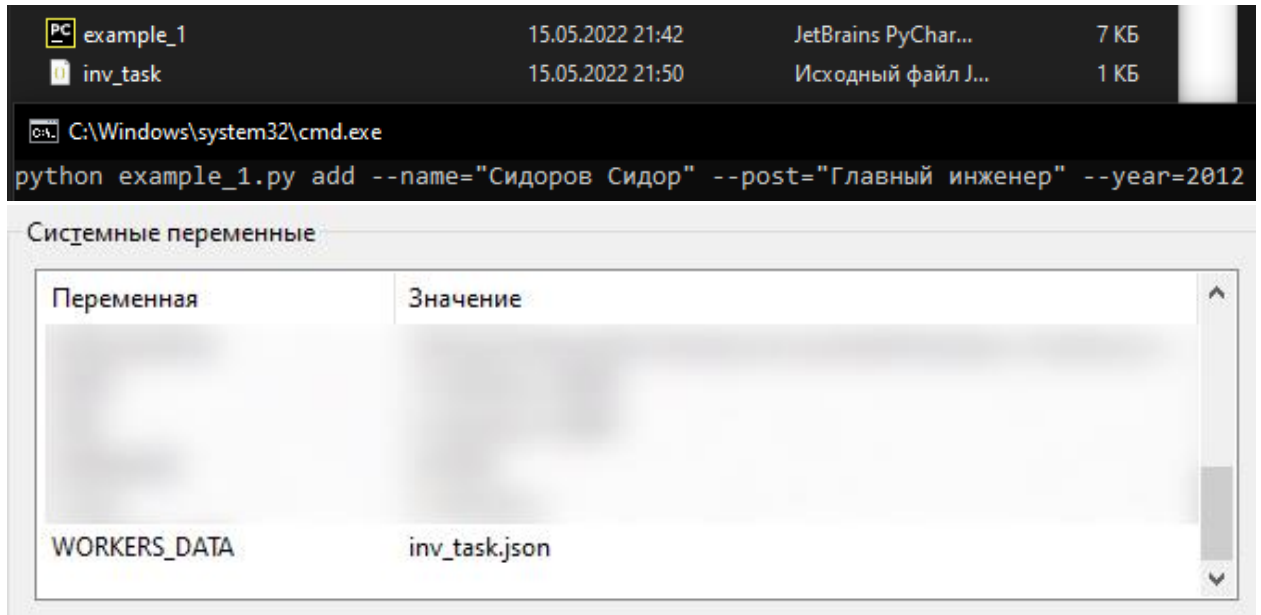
PC example_1 15.05.2022 21:42 JetBrains PyChar... 7 КБ
inv_task 15.05.2022 21:50 Исходный файл J... 1 КБ

C:\Windows\system32\cmd.exe

python example_1.py add --name="Сидоров Сидор" --post="Главный инженер" --year=2012

Системные переменные

| Переменная | Значение |
|---|---|
| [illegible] | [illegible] |
| WORKERS_DATA | inv_task.json |